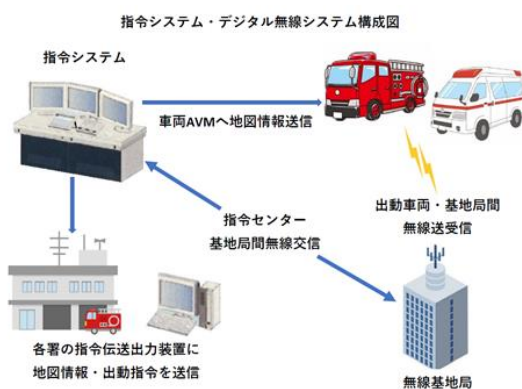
指令システム・デジタル無線システム構成図

指令システム

車両AVMへ地図情報送信

出動車両・基地局間
無線送受信

指令センター
基地局間無線交信

各署の指令伝送出力装置に
地図情報・出動指令を送信

無線基地局